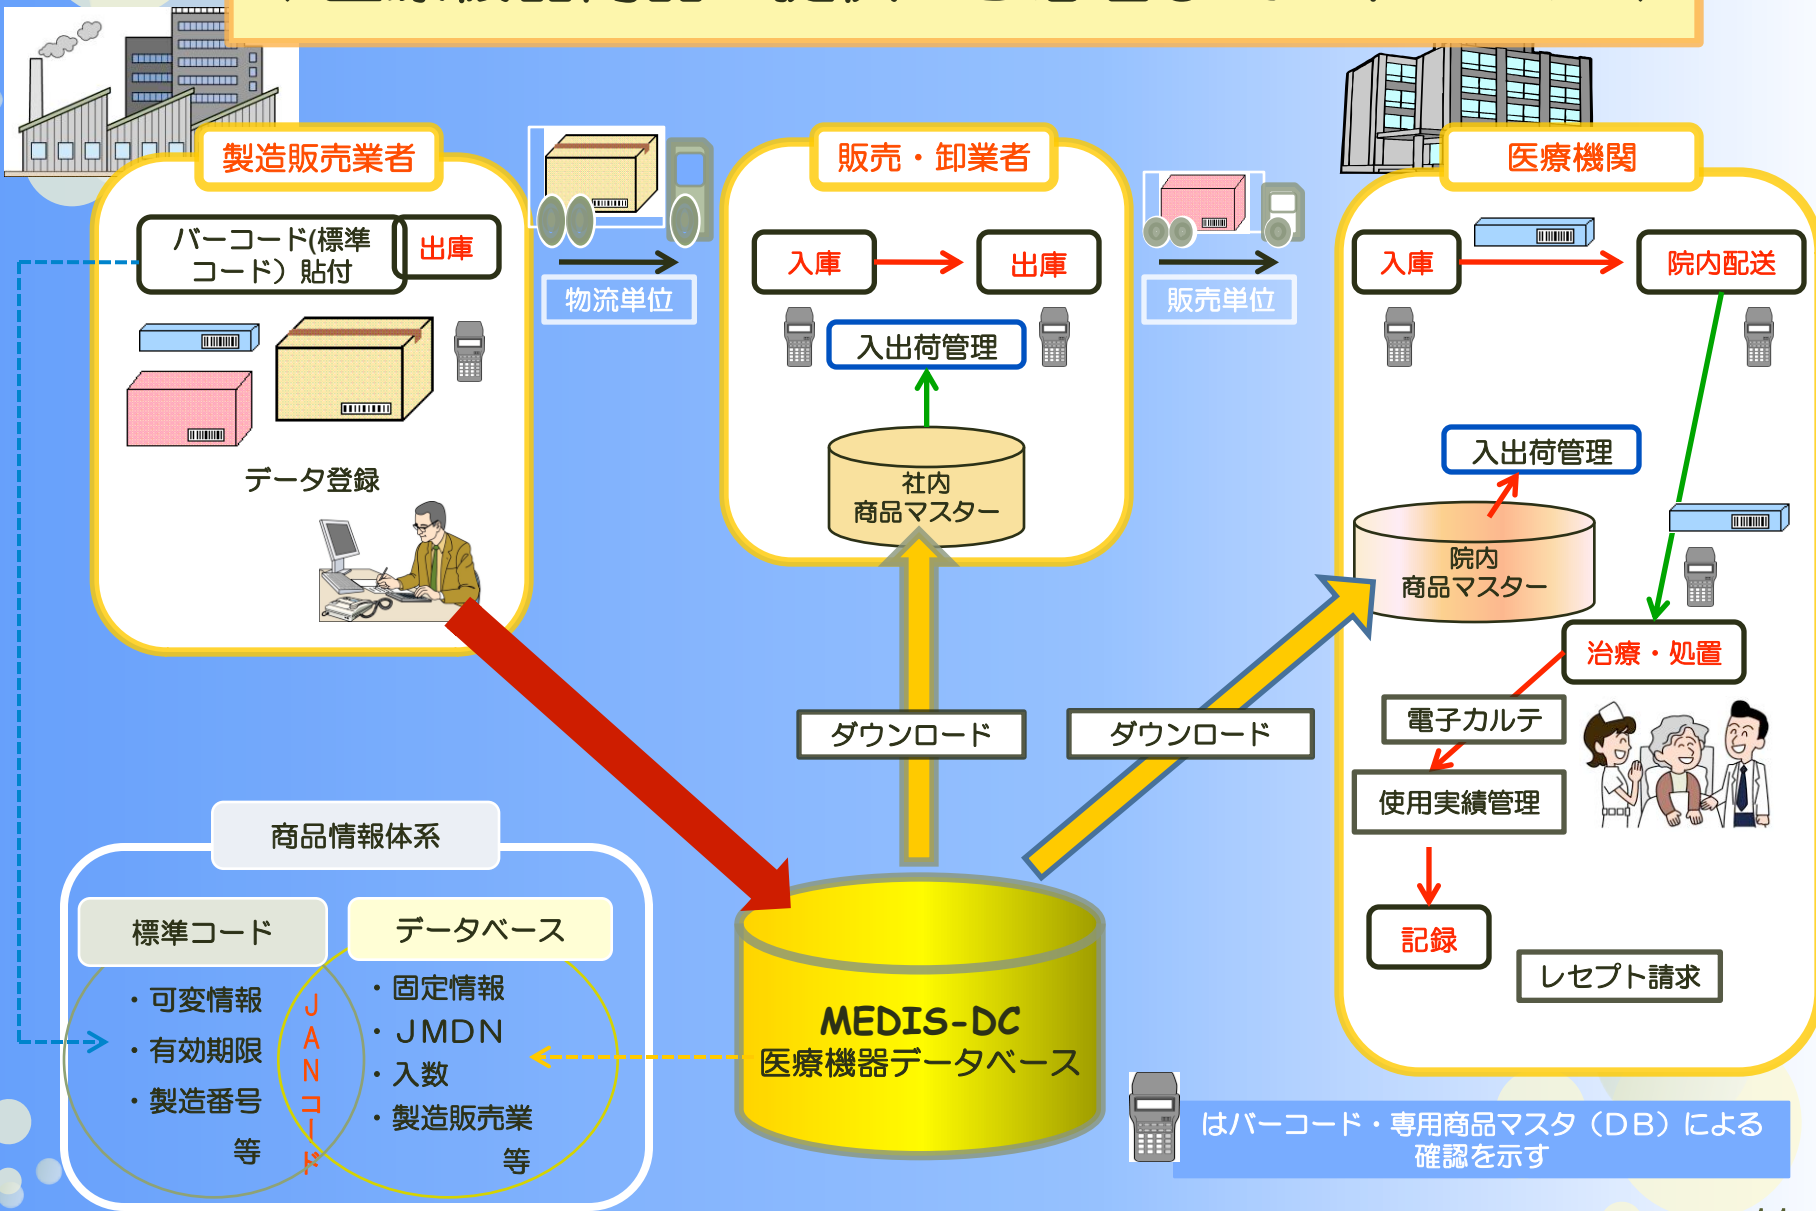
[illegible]

製造販売業者

バーコード(標準コード）貼付

出庫

データ登録

物流単位

販売・卸業者

入庫

出庫

入出荷管理

社内
商品マスター

販売単位

医療機関

入庫

院内配送

入出荷管理

院内
商品マスター

治療・処置

電子カルテ

使用実績管理

記録

レセプト請求

ダウンロード

ダウンロード

商品情報体系

標準コード

データベース

・可変情報
・有効期限
・製造番号
等

JANコード

・固定情報
・JMDN
・入数
・製造販売業
等

MEDIS-DC
医療機器データベース

はバーコード・専用商品マスタ（DB）による確認を示す